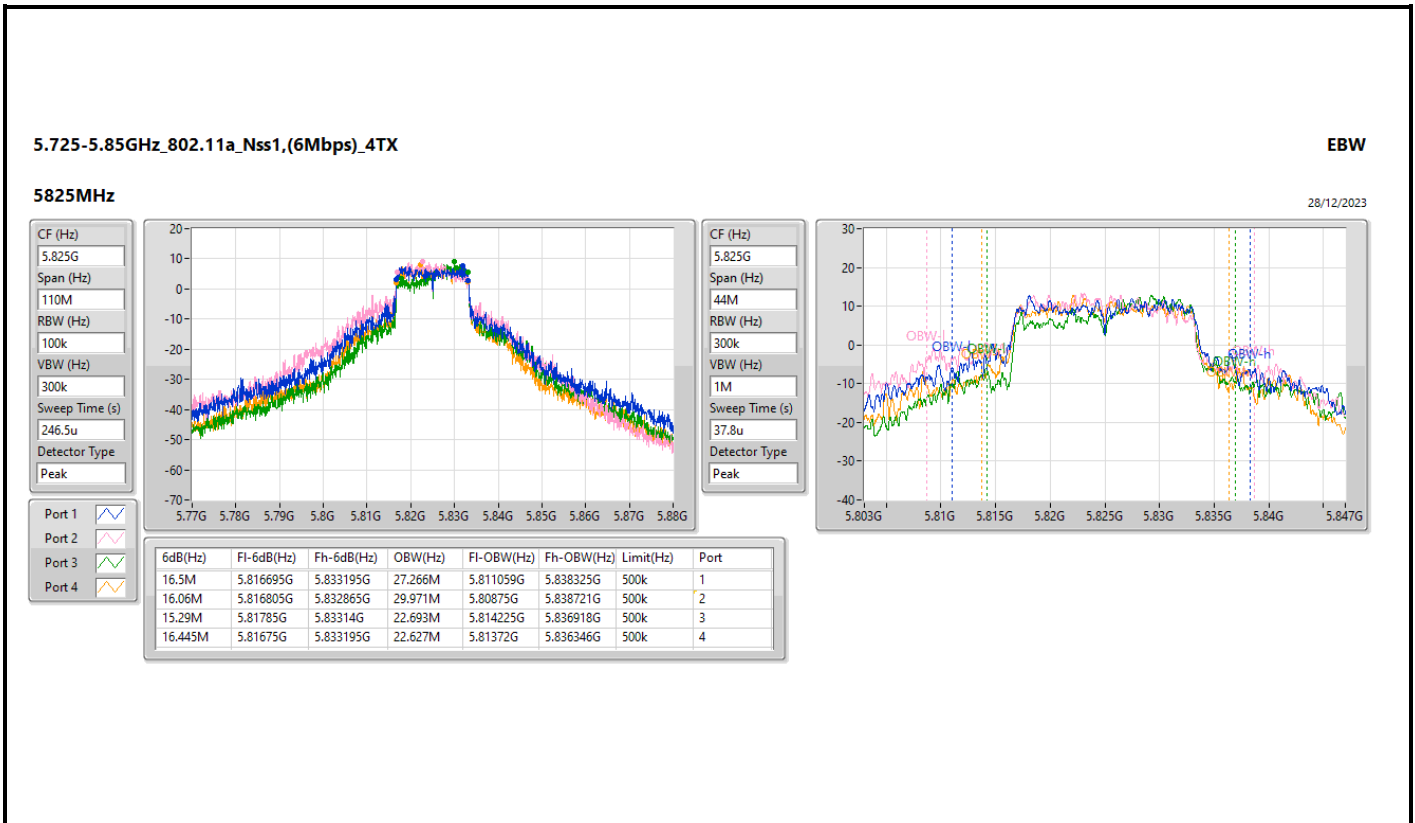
5.725-5.85GHz_802.11a_Nss1,(6Mbps)_4TX

EBW

5825MHz

28/12/2023

CF (Hz)
5.825G
Span (Hz)
110M
RBW (Hz)
100k
VBW (Hz)
300k
Sweep Time (s)
246.5u
Detector Type
Peak

20
10
0
-10
-20
-30
-40
-50
-60
-70
5.77G 5.78G 5.79G 5.8G 5.81G 5.82G 5.83G 5.84G 5.85G 5.86G 5.87G 5.88G

CF (Hz)
5.825G
Span (Hz)
44M
RBW (Hz)
300k
VBW (Hz)
1M
Sweep Time (s)
37.8u
Detector Type
Peak

30
20
10
0
-10
-20
-30
-40
5.803G 5.81G 5.815G 5.82G 5.825G 5.83G 5.835G 5.84G 5.847G

OBW-l
OBW-l
OBW-l
OBW-h
OBW-h

Port 1
Port 2
Port 3
Port 4

| 6dB(Hz) | Fl-6dB(Hz) | Fh-6dB(Hz) | OBW(Hz) | Fl-OBW(Hz) | Fh-OBW(Hz) | Limit(Hz) | Port |
|---|---|---|---|---|---|---|---|
| 16.5M | 5.816695G | 5.833195G | 27.266M | 5.811059G | 5.838325G | 500k | 1 |
| 16.06M | 5.816805G | 5.832865G | 29.971M | 5.80875G | 5.838721G | 500k | 2 |
| 15.29M | 5.81785G | 5.83314G | 22.693M | 5.814225G | 5.836918G | 500k | 3 |
| 16.445M | 5.81675G | 5.833195G | 22.627M | 5.81372G | 5.836346G | 500k | 4 |